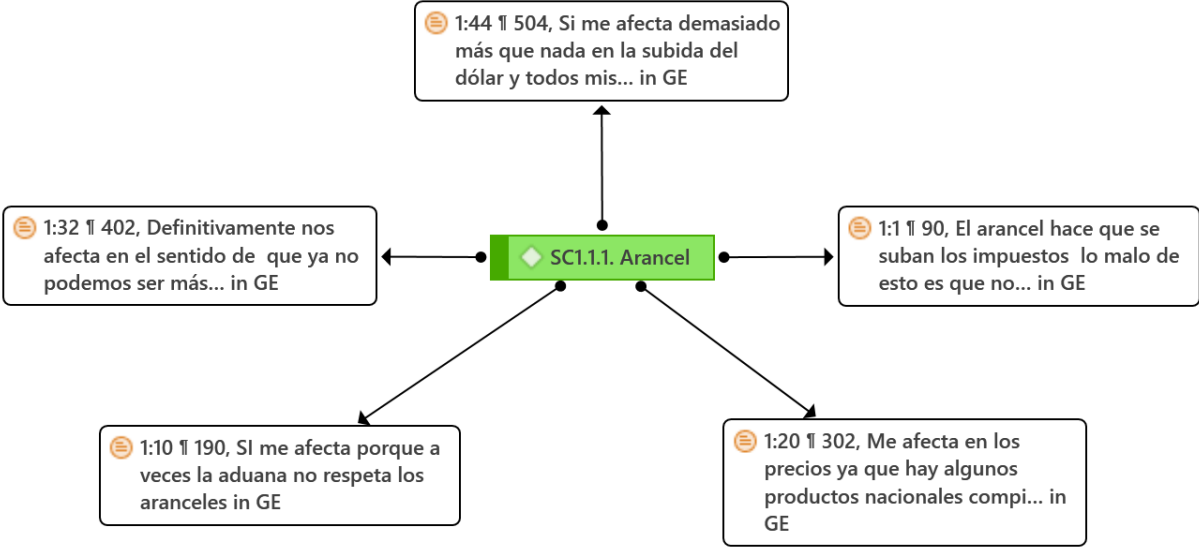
1:44 ¶ 504, Si me afecta demasiado más que nada en la subida del dólar y todos mis... in GE

1:32 ¶ 402, Definitivamente nos afecta en el sentido de que ya no podemos ser más... in GE

SC1.1.1. Arancel

1:1 ¶ 90, El arancel hace que se suban los impuestos lo malo de esto es que no... in GE

1:10 ¶ 190, SI me afecta porque a veces la aduana no respeta los aranceles in GE

1:20 ¶ 302, Me afecta en los precios ya que hay algunos productos nacionales compi... in GE